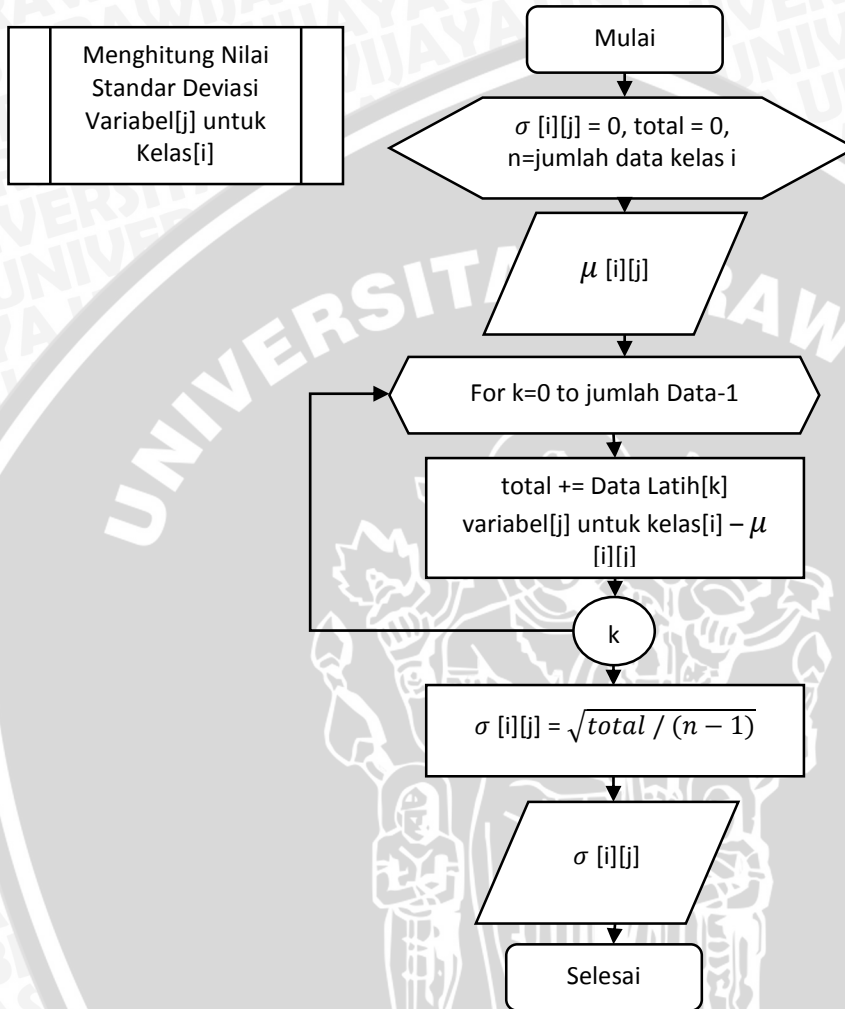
Menghitung Nilai Standar Deviasi Variabel[j] untuk Kelas[i]

Mulai

$\sigma$ [i][j] = 0, total = 0, n=jumlah data kelas i

$\mu$ [i][j]

For k=0 to jumlah Data-1

total += Data Latih[k] variabel[j] untuk kelas[i] – $\mu$ [i][i]

k

$\sigma$ [i][j] = $\sqrt{total / (n-1)}$

$\sigma$ [i][j]

Selesai